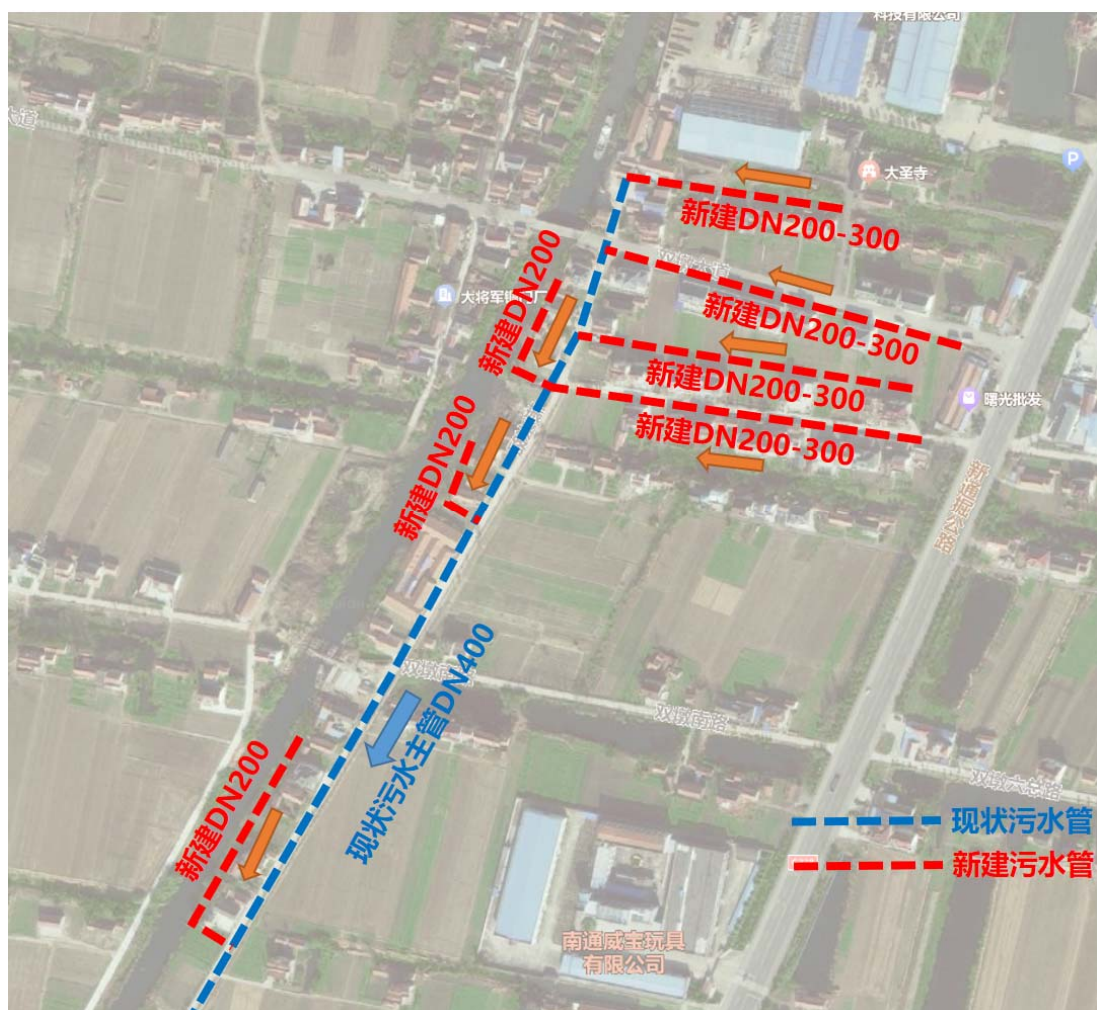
科技有限公司
大圣寺
新建DN200-300
新建DN200
大将军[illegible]厂
新建DN200-300
新建DN200-300
曙光批发
新建DN200-300
新通海公路
新建DN200
现状污水主管DN400
双拥南路
双拥南路
双拥六台路
新建DN200
现状污水管
新建污水管
南通威宝玩具有限公司